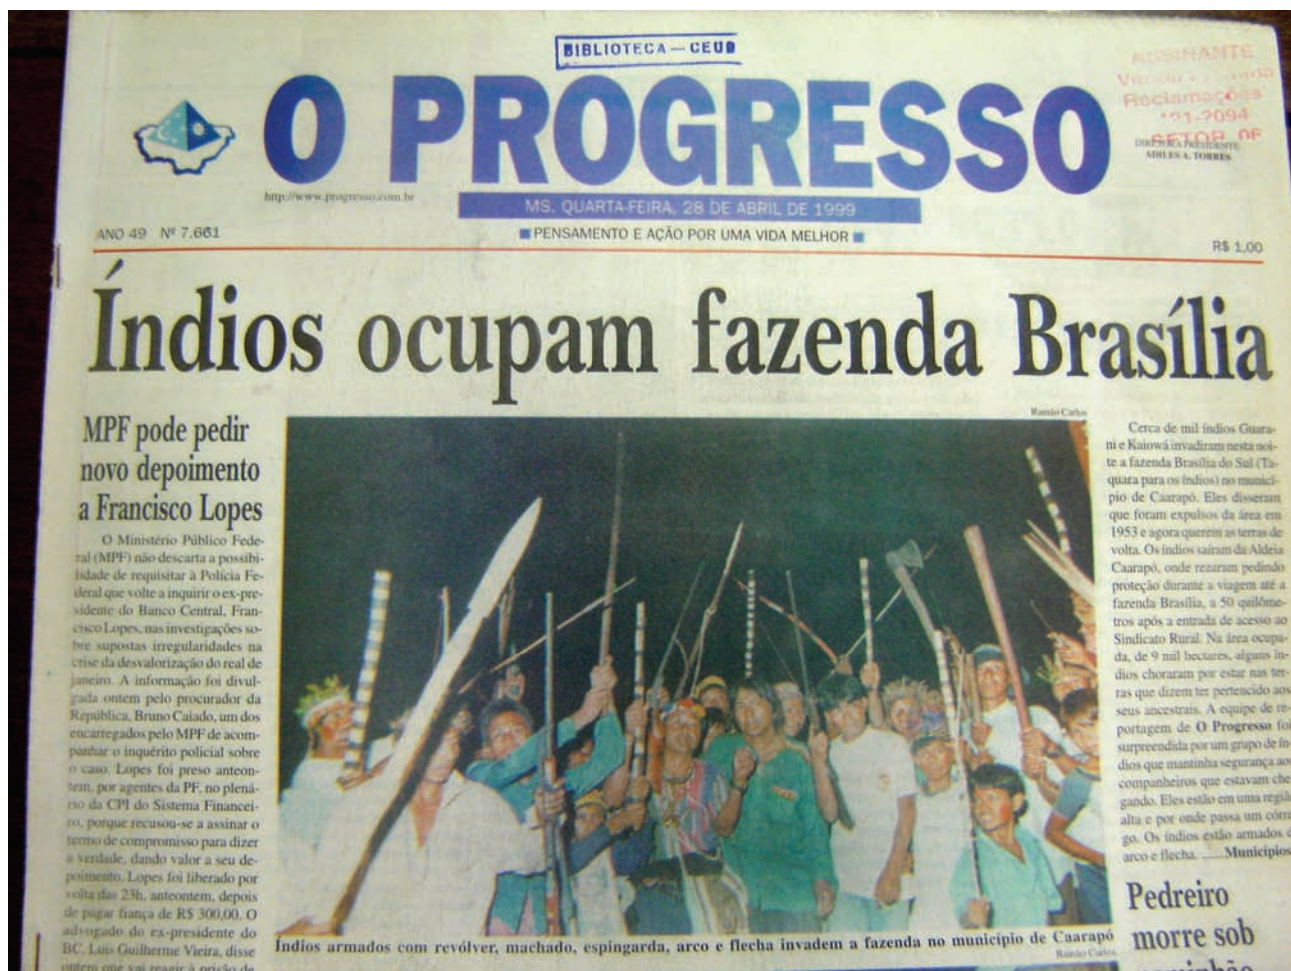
BIBLIOTECA — CEUD

O PROGRESSO

ASSINANTE
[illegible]
Reclamações
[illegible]1-2094
SETOR DE

DIRETORA PRESIDENTE
ADILES A. TORRES

http://www.progresso.com.br

MS, QUARTA-FEIRA, 28 DE ABRIL DE 1999

ANO 49 Nº 7.661

PENSAMENTO E AÇÃO POR UMA VIDA MELHOR

R$ 1,00

Índios ocupam fazenda Brasília

MPF pode pedir novo depoimento a Francisco Lopes

O Ministério Público Federal (MPF) não descarta a possibilidade de requisitar à Polícia Federal que volte a inquirir o ex-presidente do Banco Central, Francisco Lopes, nas investigações sobre supostas irregularidades na crise da desvalorização do real de janeiro. A informação foi divulgada ontem pelo procurador da República, Bruno Caiado, um dos encarregados pelo MPF de acompanhar o inquérito policial sobre o caso. Lopes foi preso anteontem, por agentes da PF, no plenário da CPI do Sistema Financeiro, porque recusou-se a assinar o termo de compromisso para dizer a verdade, dando valor a seu depoimento. Lopes foi liberado por volta das 23h, anteontem, depois de pagar fiança de R$ 300,00. O advogado do ex-presidente do BC, Luís Guilherme Vieira, disse ontem que vai reagir à prisão de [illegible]

Ramão Carlos

Índios armados com revólver, machado, espingarda, arco e flecha invadem a fazenda no município de Caarapó

Ramão Carlos

Cerca de mil índios Guarani e Kaiowá invadiram nesta noite a fazenda Brasília do Sul (Taquara para os índios) no município de Caarapó. Eles disseram que foram expulsos da área em 1953 e agora querem as terras de volta. Os índios saíram da Aldeia Caarapó, onde rezaram pedindo proteção durante a viagem até a fazenda Brasília, a 50 quilômetros após a entrada de acesso ao Sindicato Rural. Na área ocupada, de 9 mil hectares, alguns índios choraram por estar nas terras que dizem ter pertencido aos seus ancestrais. A equipe de reportagem de O Progresso foi surpreendida por um grupo de índios que mantinha segurança aos companheiros que estavam chegando. Eles estão em uma região alta e por onde passa um córrego. Os índios estão armados de arco e flecha. ......Municípios

Pedreiro morre sob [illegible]